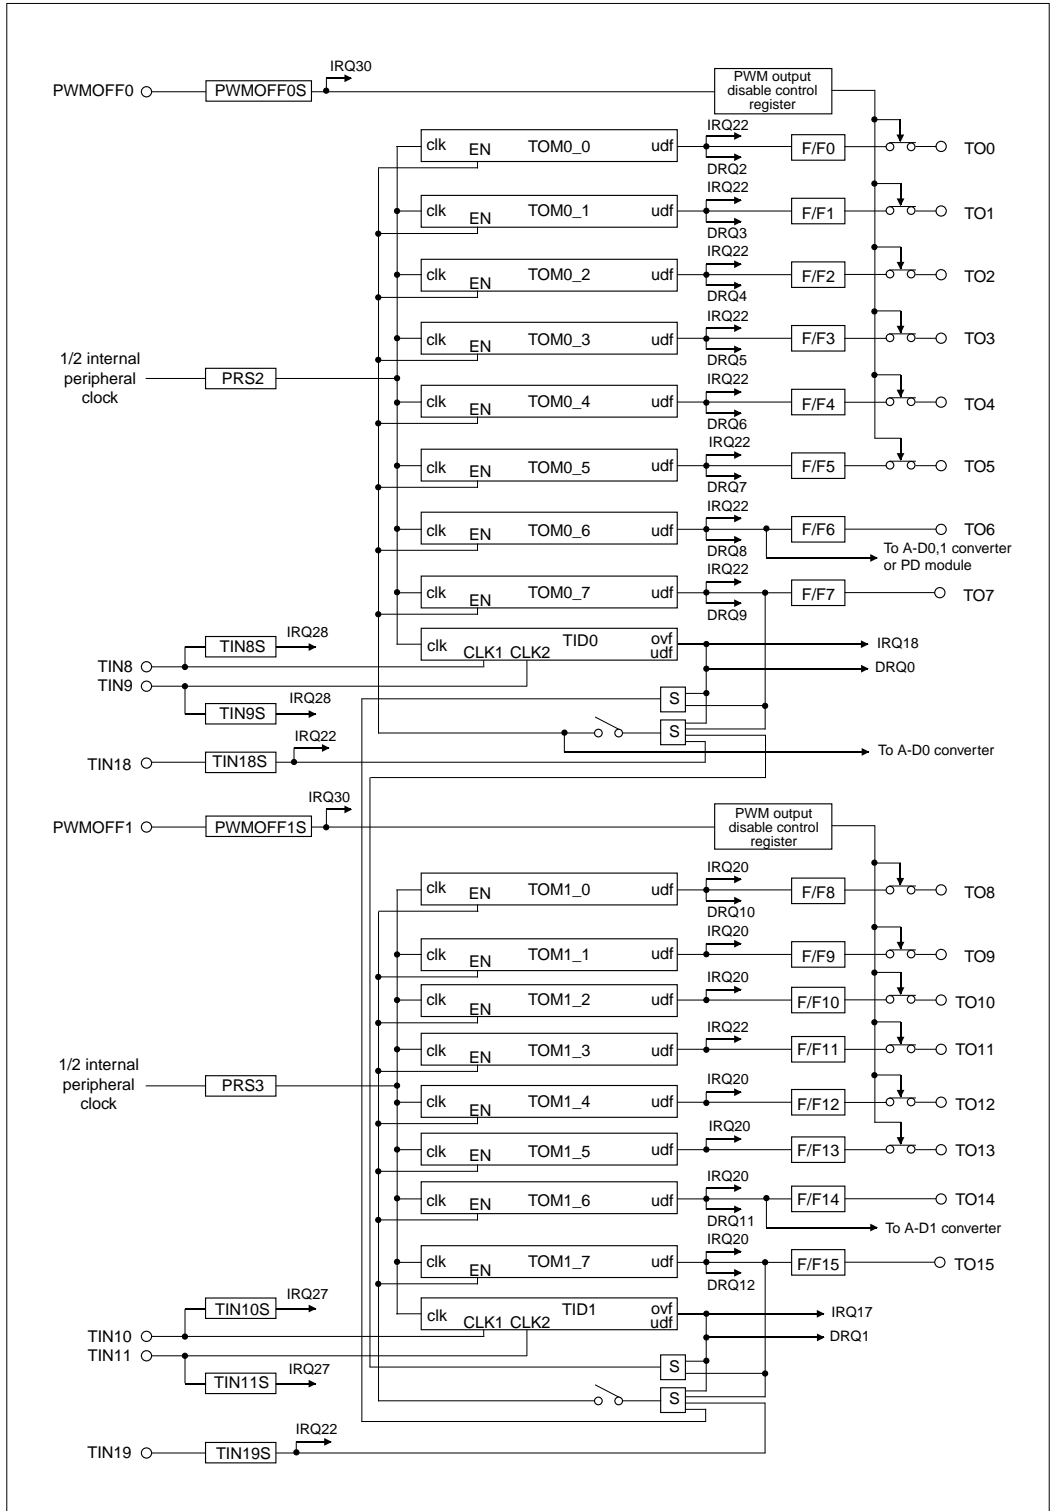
PWMOFF0
PWMOFF0S
IRQ30
PWM output disable control register

clk EN TOM0_0 udf
IRQ22
DRQ2
F/F0
TO0

clk EN TOM0_1 udf
IRQ22
DRQ3
F/F1
TO1

clk EN TOM0_2 udf
IRQ22
DRQ4
F/F2
TO2

clk EN TOM0_3 udf
IRQ22
DRQ5
F/F3
TO3

1/2 internal peripheral clock
PRS2

clk EN TOM0_4 udf
IRQ22
DRQ6
F/F4
TO4

clk EN TOM0_5 udf
IRQ22
DRQ7
F/F5
TO5

clk EN TOM0_6 udf
IRQ22
DRQ8
F/F6
TO6
To A-D0,1 converter or PD module

clk EN TOM0_7 udf
IRQ22
DRQ9
F/F7
TO7

TIN8S
IRQ28
TIN8
TIN9
clk CLK1 CLK2 TID0 ovf udf
IRQ18
DRQ0
TIN9S
IRQ28
S
S
TIN18
TIN18S
IRQ22
To A-D0 converter

PWMOFF1
PWMOFF1S
IRQ30
PWM output disable control register

clk EN TOM1_0 udf
IRQ20
DRQ10
F/F8
TO8

clk EN TOM1_1 udf
IRQ20
F/F9
TO9

clk EN TOM1_2 udf
IRQ20
F/F10
TO10

clk EN TOM1_3 udf
IRQ22
F/F11
TO11

1/2 internal peripheral clock
PRS3

clk EN TOM1_4 udf
IRQ20
F/F12
TO12

clk EN TOM1_5 udf
IRQ20
F/F13
TO13

clk EN TOM1_6 udf
IRQ20
DRQ11
F/F14
TO14
To A-D1 converter

clk EN TOM1_7 udf
IRQ20
DRQ12
F/F15
TO15

TIN10S
IRQ27
TIN10
TIN11
clk CLK1 CLK2 TID1 ovf udf
IRQ17
DRQ1
TIN11S
IRQ27
S
S
TIN19
TIN19S
IRQ22